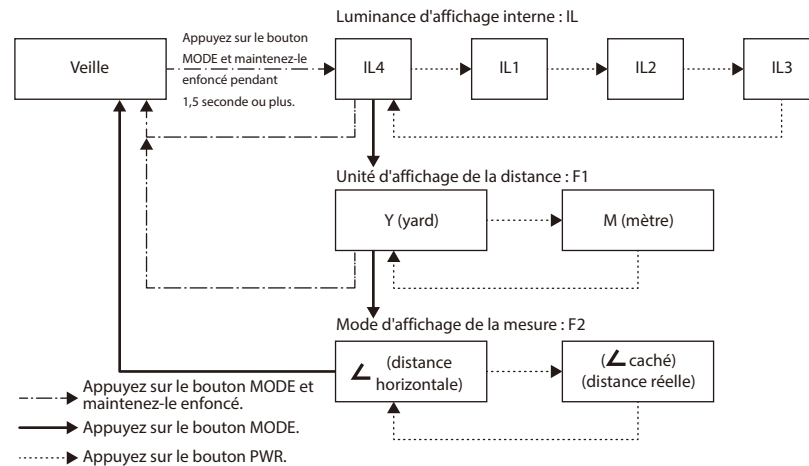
Luminance d'affichage interne : IL

Veille

Appuyez sur le bouton MODE et maintenez-le enfoncé pendant 1,5 seconde ou plus.

IL4

IL1

IL2

IL3

Unité d'affichage de la distance : F1

Y (yard)

M (mètre)

Mode d'affichage de la mesure : F2

$\angle$ (distance horizontale)

($\angle$ caché) (distance réelle)

Appuyez sur le bouton MODE et maintenez-le enfoncé.

Appuyez sur le bouton MODE.

Appuyez sur le bouton PWR.